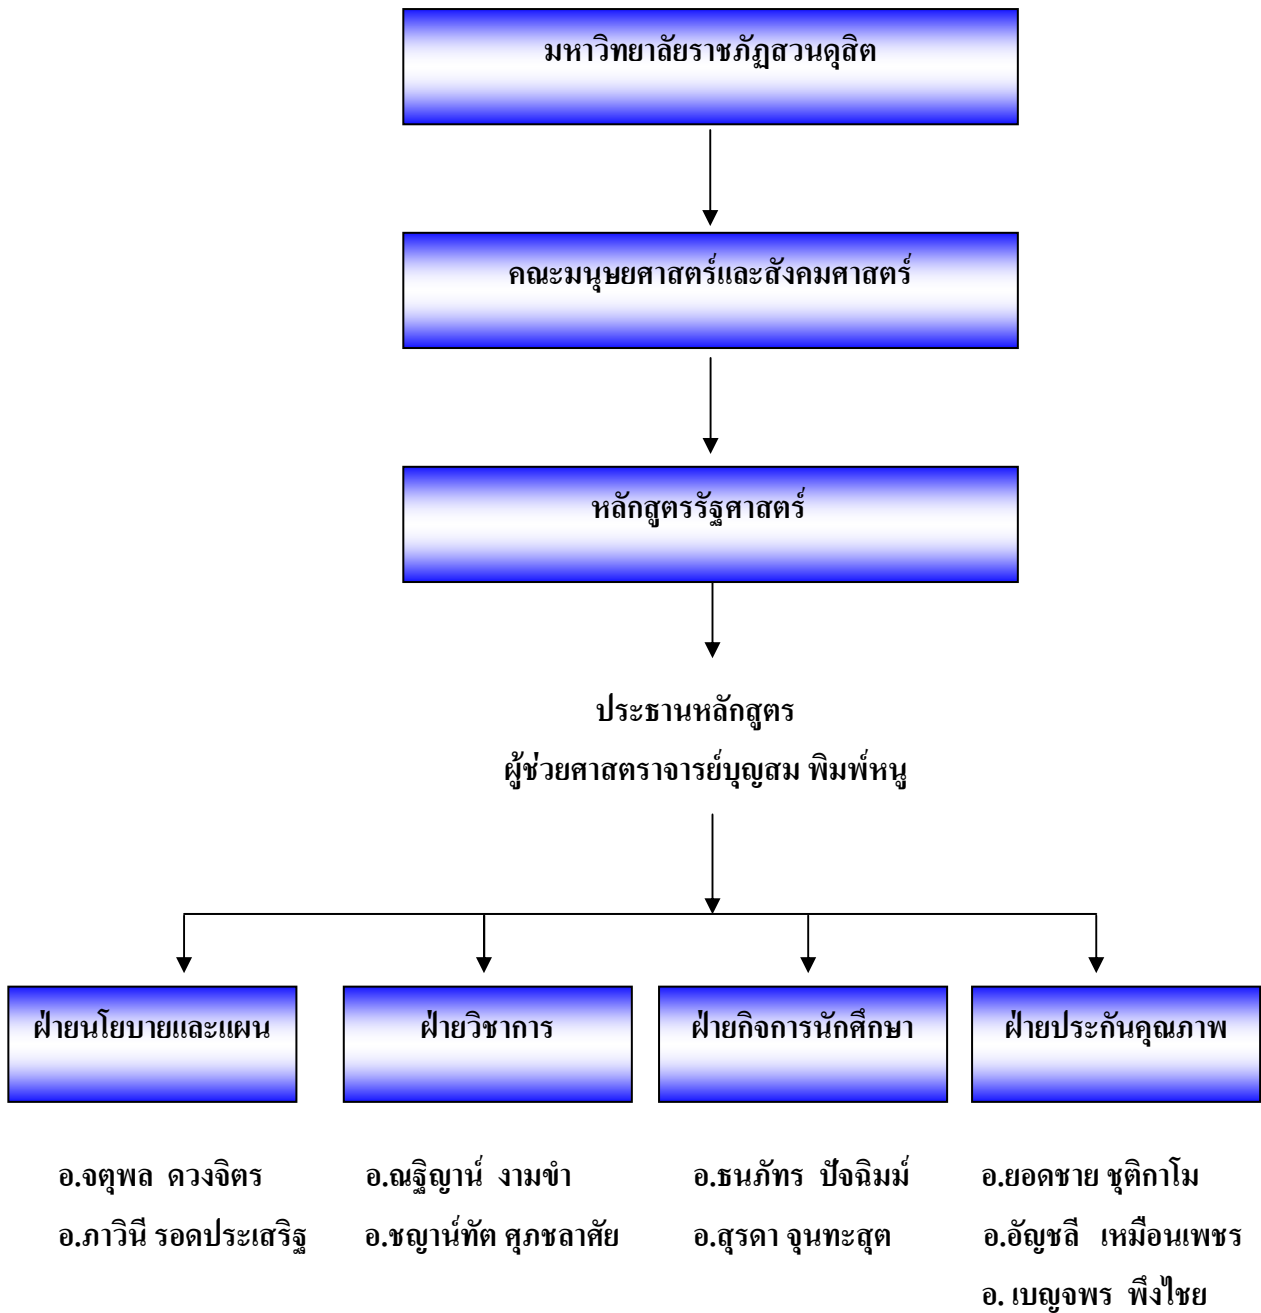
มหาวิทยาลัยราชภัฏสวนดุสิต

คณะมนุษยศาสตร์และสังคมศาสตร์

หลักสูตรรัฐศาสตร์

ประธานหลักสูตร
ผู้ช่วยศาสตราจารย์บุญสม พิมพ์หนู

ฝ่ายนโยบายและแผน

ฝ่ายวิชาการ

ฝ่ายกิจการนักศึกษา

ฝ่ายประกันคุณภาพ

อ.จตุพล ดวงจิตร
อ.ภาวินี รอดประเสริฐ

อ.ณฐิญาน์ งามขำ
อ.ชญาน์ทัต ศุภชลาศัย

อ.ธนภัทร ปัจฉิมม์
อ.สุรดา จุนทะสุต

อ.ยอดชาย ชุติกาโม
อ.อัญชลี เหมือนเพชร
อ. เบญจพร พึ่งไชย